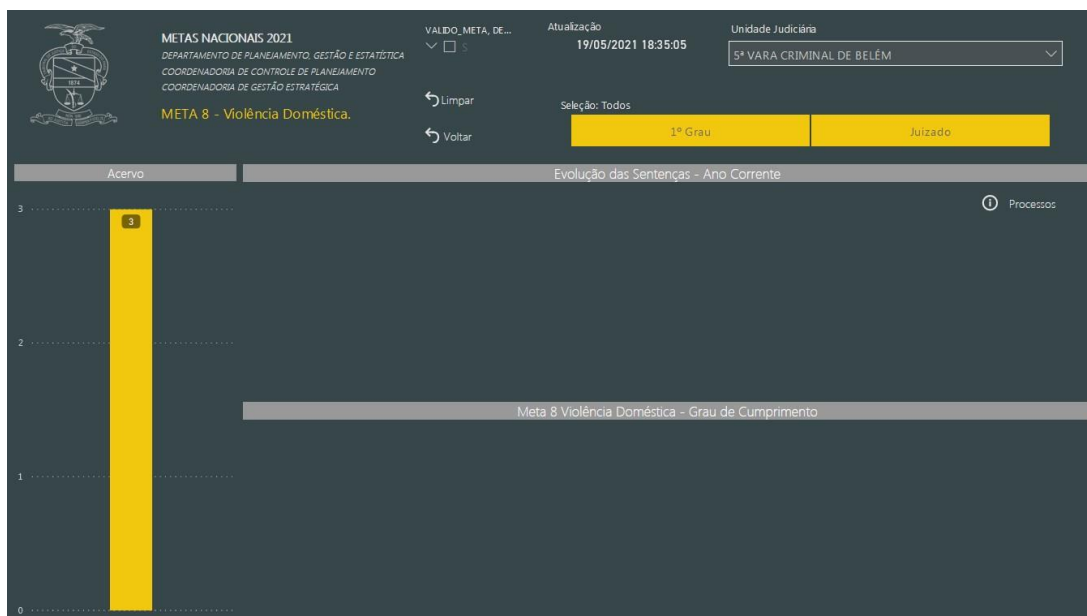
1874

METAS NACIONAIS 2021
DEPARTAMENTO DE PLANEJAMENTO, GESTÃO E ESTATÍSTICA
COORDENADORIA DE CONTROLE DE PLANEJAMENTO
COORDENADORIA DE GESTÃO ESTRATÉGICA

META 8 - Violência Doméstica.

VALIDO_META, DE...
S

Limpar

Voltar

Atualização
19/05/2021 18:35:05

Seleção: Todos

Unidade Judiciária
5ª VARA CRIMINAL DE BELÉM

1º Grau

Juizado

Acervo

3
2
1
0

3

Evolução das Sentenças - Ano Corrente

Processos

Meta 8 Violência Doméstica - Grau de Cumprimento